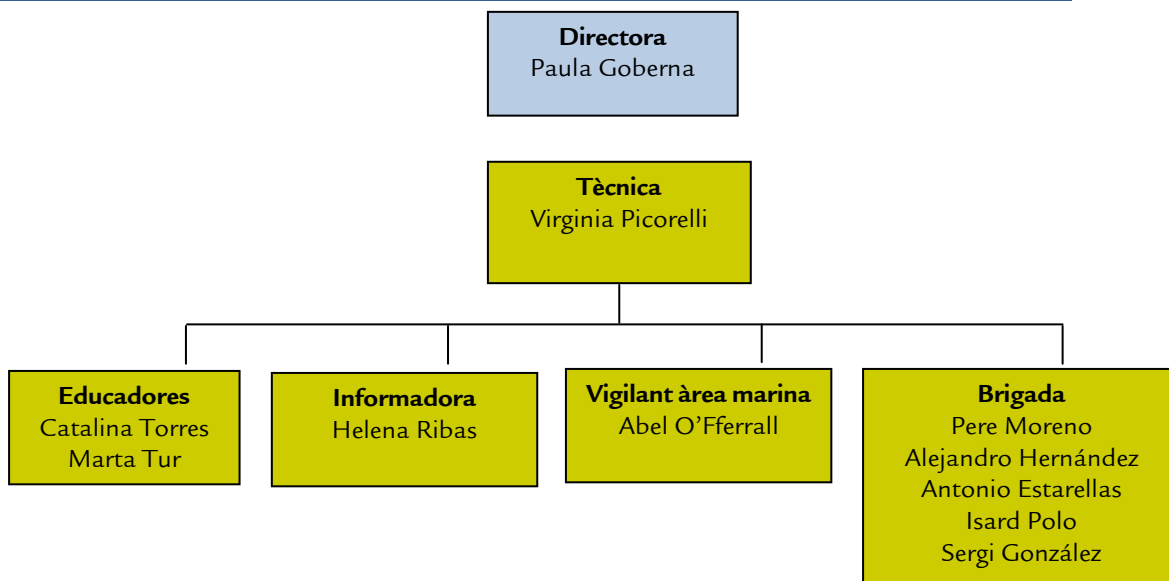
Directora
Paula Goberna

Tècnica
Virginia Picorelli

Educadores
Catalina Torres
Marta Tur

Informadora
Helena Ribas

Vigilant àrea marina
Abel O'Fferrall

Brigada
Pere Moreno
Alejandro Hernández
Antonio Estarellas
Isard Polo
Sergi González